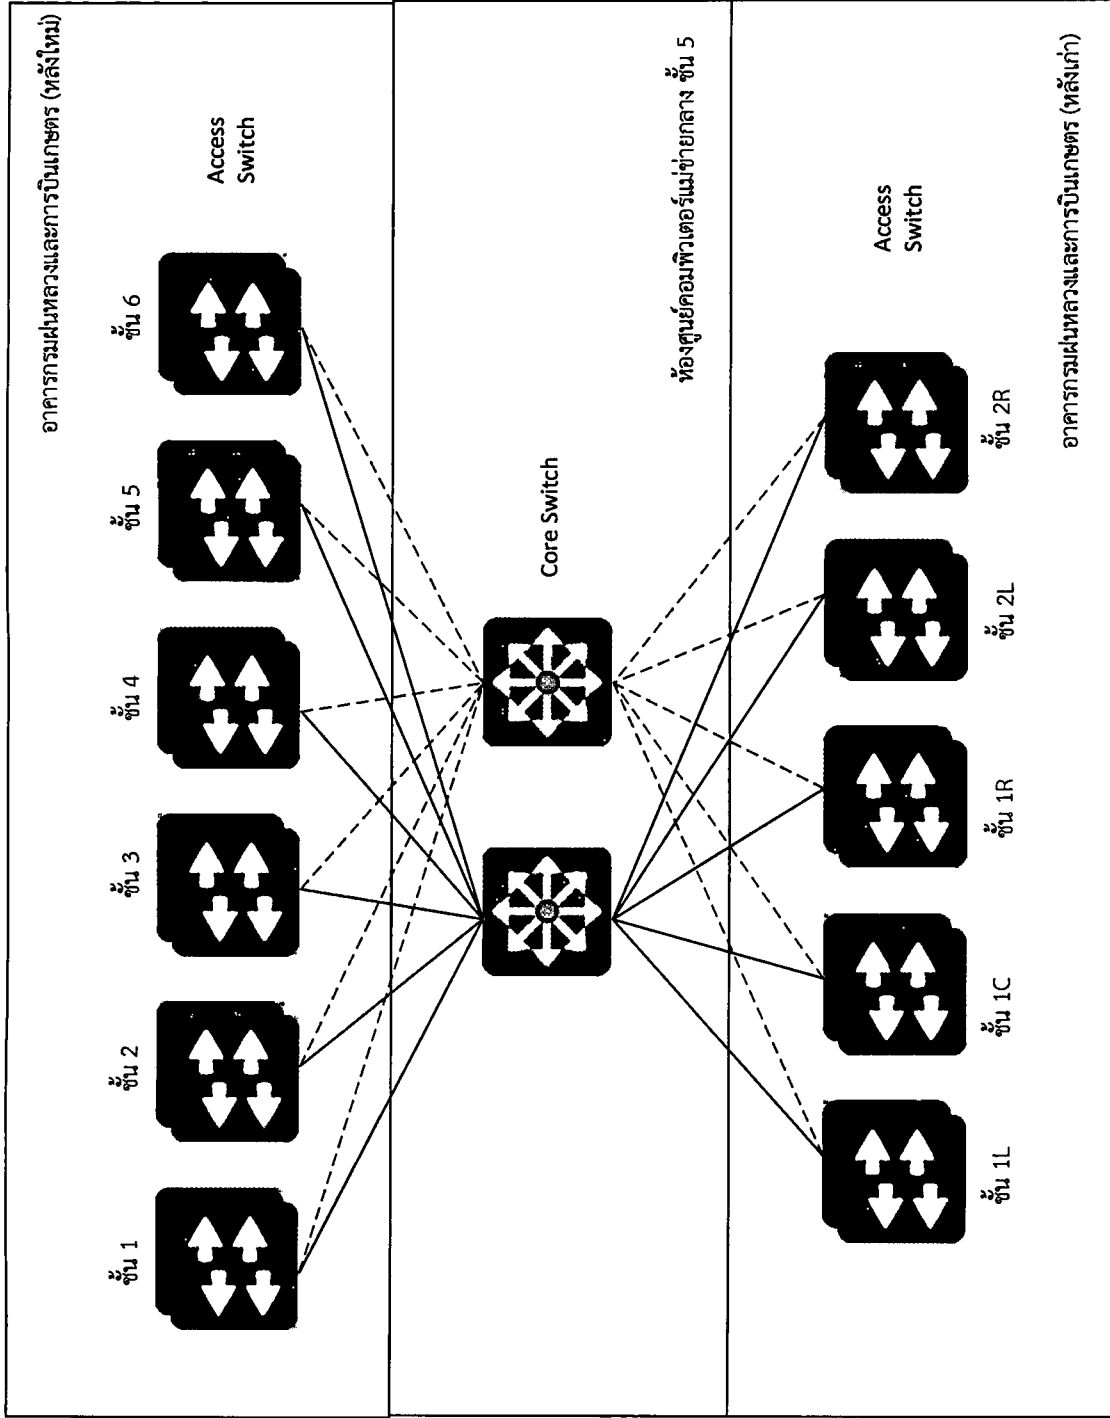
อาคารกรมฝนหลวงและการบินเกษตร (หลังใหม่)

Access Switch

ชั้น 6

ชั้น 5

ชั้น 4

ชั้น 3

ชั้น 2

ชั้น 1

ห้องศูนย์คอมพิวเตอร์แม่ข่ายกลาง ชั้น 5

Core Switch

Access Switch

ชั้น 2R

ชั้น 2L

ชั้น 1R

ชั้น 1C

ชั้น 1L

อาคารกรมฝนหลวงและการบินเกษตร (หลังเก่า)